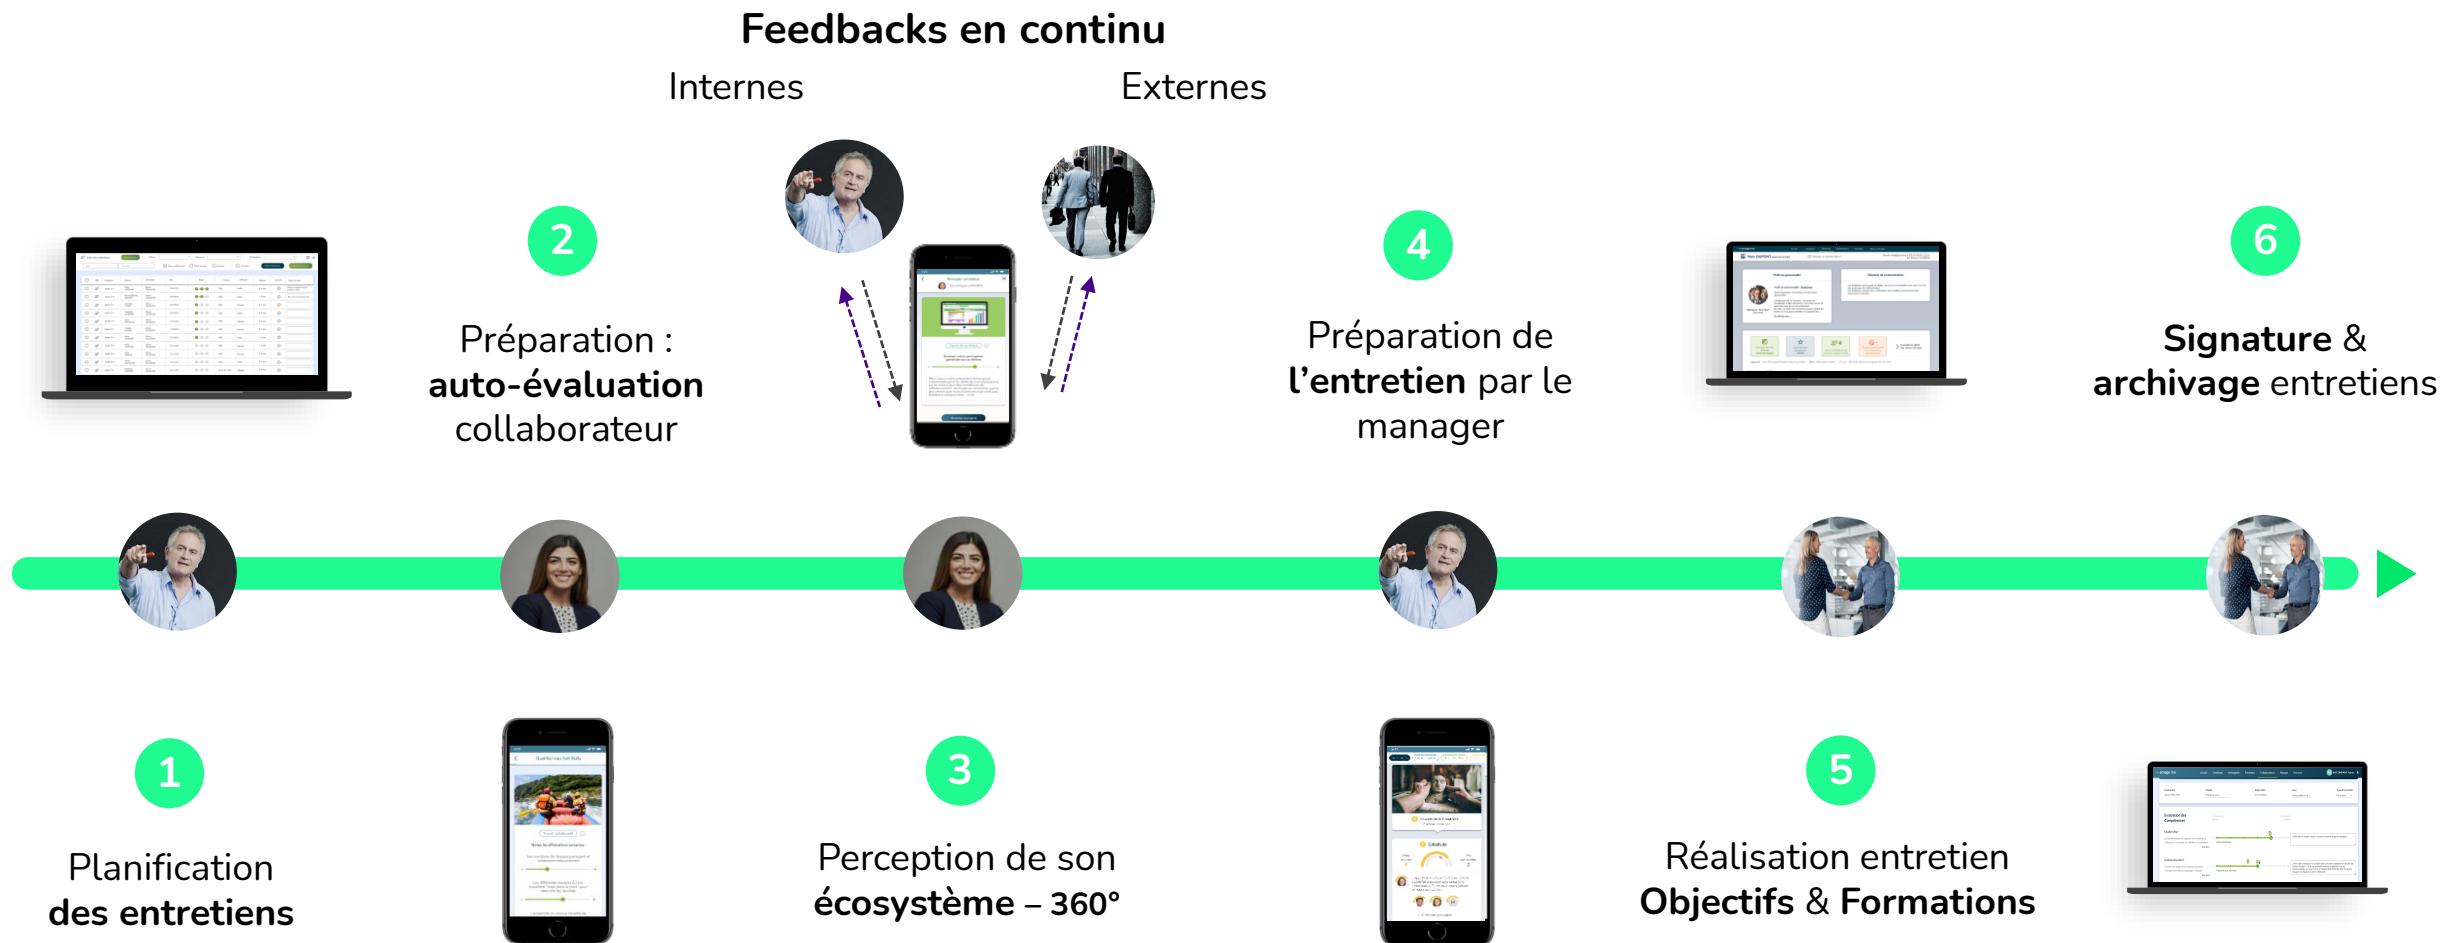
Feedbacks en continu

Internes

Externes

2

Préparation : auto-évaluation collaborateur

4

Préparation de l'entretien par le manager

6

Signature & archivage entretiens

1

Planification des entretiens

3

Perception de son écosystème – 360°

5

Réalisation entretien Objectifs & Formations